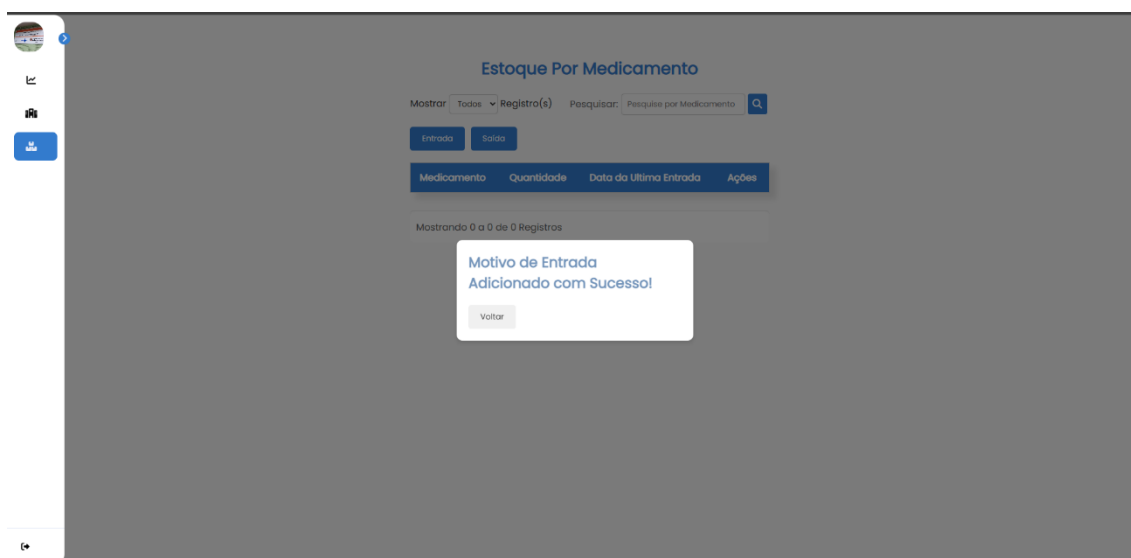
Estoque Por Medicamento

Mostrar Todos Registro(s) Pesquisar: Pesquise por Medicamento

Entrada Saída

| Medicamento | Quantidade | Data da Ultima Entrada | Ações |
|---|---|---|---|

Mostrando 0 a 0 de 0 Registros

Motivo de Entrada Adicionado com Sucesso!

Voltar